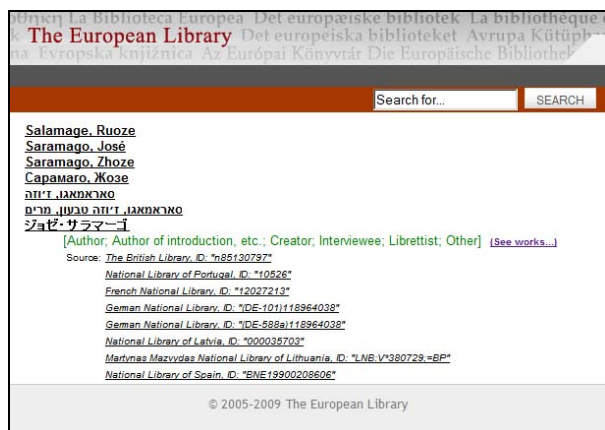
θήκη La Biblioteca Europea Det europæiske bibliotek La bibliothèque
k The European Library Det europeiska biblioteket Avrupa Kütüph
na Evropska knjižnica Az Európai Könyvtár Die Europäische Bibliothe

Search for...
SEARCH

Salamage, Ruoze
Saramago, José
Saramago, Zhoze
Сарамаго, Жозе
סאראמאגו, ז'וזה
סאראמאגו, ז'וזה טבעון, מרים
ジョゼ・サラマーゴ

[Author; Author of introduction, etc.; Creator; Interviewee; Librettist; Other] (See works...)

Source: The British Library, ID: "n85130797"
National Library of Portugal, ID: "10526"
French National Library, ID: "12027213"
German National Library, ID: "(DE-101)118964038"
German National Library, ID: "(DE-588a)118964038"
National Library of Latvia, ID: "000035703"
Martynas Mazvydas National Library of Lithuania, ID: "LNB:V*380729;=BP"
National Library of Spain, ID: "BNE19900208606"

© 2005-2009 The European Library